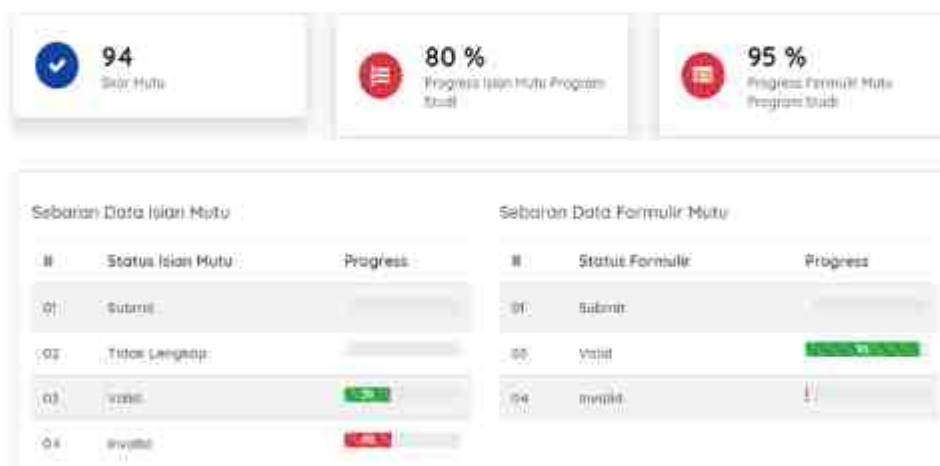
94
Skor Mutu

80 %
Progress Isian Mutu Program Studi

95 %
Progress Formulir Mutu Program Studi

Sebaran Data Isian Mutu

| # | Status Isian Mutu | Progress |
|---|---|---|
| 01 | Submit | |
| 02 | Tidak Lengkap | |
| 03 | Valid | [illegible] |
| 04 | Invalid | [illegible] |

Sebaran Data Formulir Mutu

| # | Status Formulir | Progress |
|---|---|---|
| 01 | Submit | |
| 03 | Valid | 95 |
| 04 | Invalid | |